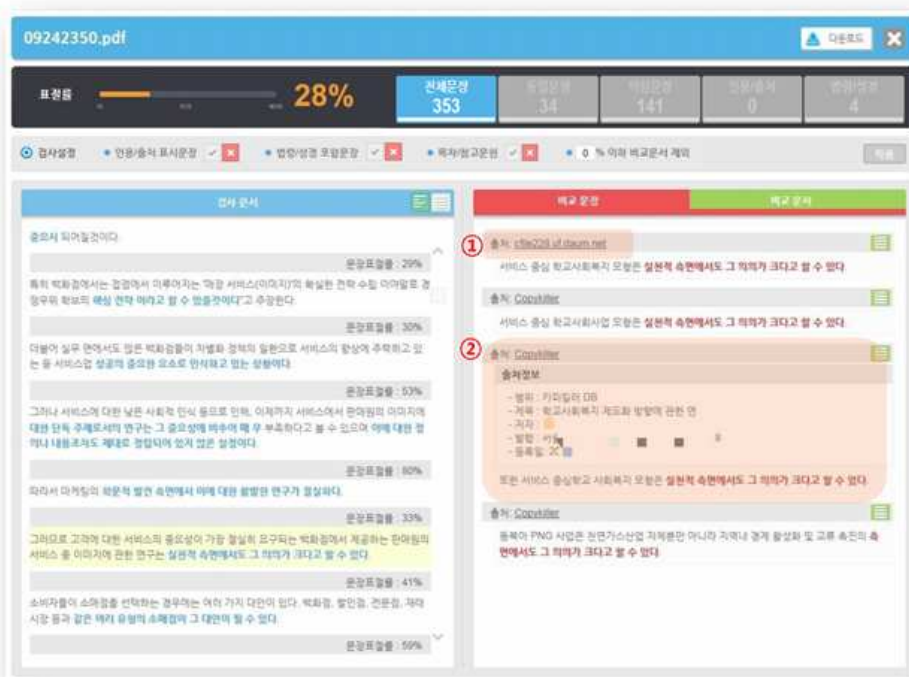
09242350.pdf

다운로드

표절률

28%

전체문장
353

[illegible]
34

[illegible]
141

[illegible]
0

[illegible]
4

검사설정 · 인용/출처 표시문장 · 법령/성경 포함문장 · 목차/참고문헌 · 0 % 이하 비교문서 제외

적용

검사 문서

중요시 되어질것이다.

문장표절률 : 29%

특히 백화점에서는 점점에서 이루어지는 '매장 서비스(이미지)'의 확실한 전략 수립 이어말로 경쟁우위 확보의 핵심 전략 이라고 할 수 있을것이다"고 주장한다.

문장표절률 : 30%

더불어 실무 면에서도 많은 백화점들이 차별화 정책의 일환으로 서비스의 향상에 주력하고 있는 등 서비스업 성공의 중요한 요소로 인식하고 있는 상황이다.

문장표절률 : 53%

그러나 서비스에 대한 낮은 사회적 인식 등으로 인해, 이제까지 서비스에서 판매원의 이미지에 대한 단독 주제로서의 연구는 그 중요성에 비추어 매 우 부족하다고 볼 수 있으며 이에 대한 정의나 내용조차도 제대로 정립되어 있지 않은 실정이다.

문장표절률 : 60%

따라서 마케팅의 학문적 발전 측면에서 이에 대한 활발한 연구가 절실하다.

문장표절률 : 33%

그러므로 고객에 대한 서비스의 중요성이 가장 절실히 요구되는 백화점에서 제공하는 판매원의 서비스 중 이미지에 관한 연구는 실천적 측면에서도 그 의의가 크다고 할 수 있다.

문장표절률 : 41%

소비자들이 소매점을 선택하는 경우에는 여러 가지 대안이 있다. 백화점, 할인점, 전문점, 재래시장 등과 같은 여러 유형의 소매점이 그 대안이 될 수 있다.

문장표절률 : 59%

비교 문장

비교 문서

①
출처: cfile226.uf.daum.net

서비스 중심 학교사회복지 모형은 실천적 측면에서도 그 의의가 크다고 할 수 있다

출처: Copykiller

서비스 중심 학교사회사업 모형은 실천적 측면에서도 그 의의가 크다고 할 수 있다

②
출처: Copykiller

출처정보

- 범위 : 카피킬러 DB
- 제목 : 학교사회복지 제도화 방향에 관한 연
- 저자 : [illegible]
- 발행 : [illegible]
- 등록일 : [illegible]

또한 서비스 중심학교 사회복지 모형은 실천적 측면에서도 그 의의가 크다고 할 수 있다.

출처: Copykiller

동북아 PNG 사업은 천연가스산업 자체뿐만 아니라 지역내 경제 활성화 및 교류 촉진의 측면에서도 그 의의가 크다고 할 수 있다.